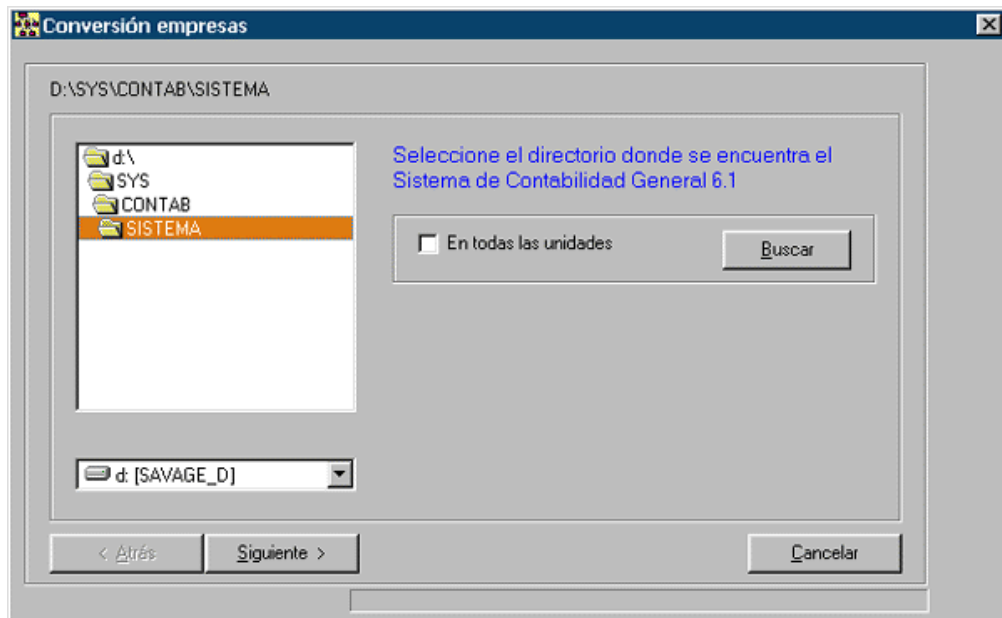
Conversión empresas

D:\SYS\CONTAB\SISTEMA

d:\
SYS
CONTAB
SISTEMA

Seleccione el directorio donde se encuentra el Sistema de Contabilidad General 6.1

En todas las unidades

Buscar

d: [SAVAGE_D]

< Atrás

Siguiente >

Cancelar